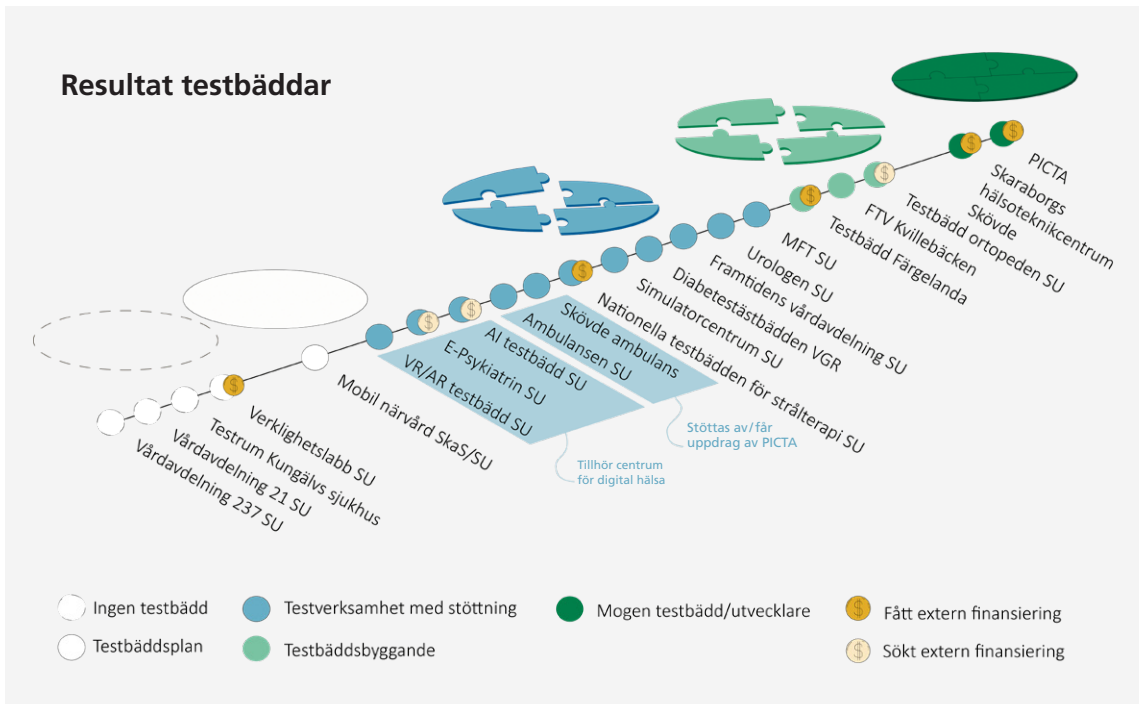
Resultat testbäddar

Vårdavdelning 237 SU
Vårdavdelning 21 SU
Testrum Kungälvs sjukhus
Verklighetslabb SU
Mobil närvård SkaS/SU
VR/AR testbädd SU
E-Psykiatrin SU
AI testbädd SU
Ambulansen SU
Skövde ambulans
Nationella testbädden för strålterapi SU
Simulatorcentrum SU
Diabetestästbädden VGR
Framtidens vårdavdelning SU
Urologen SU
MFT SU
Testbädd Färgelanda
FTV Kvillebäcken
Testbädd ortopeden SU
Skövde
Skaraborgs hälsoteknikcentrum
PICTA

Tillhör centrum för digital hälsa
Stöttas av/får uppdrag av PICTA

Ingen testbädd
Testbäddsplan
Testverksamhet med stöttning
Testbäddsbyggande
Mogen testbädd/utvecklare
Fått extern finansiering
Sökt extern finansiering